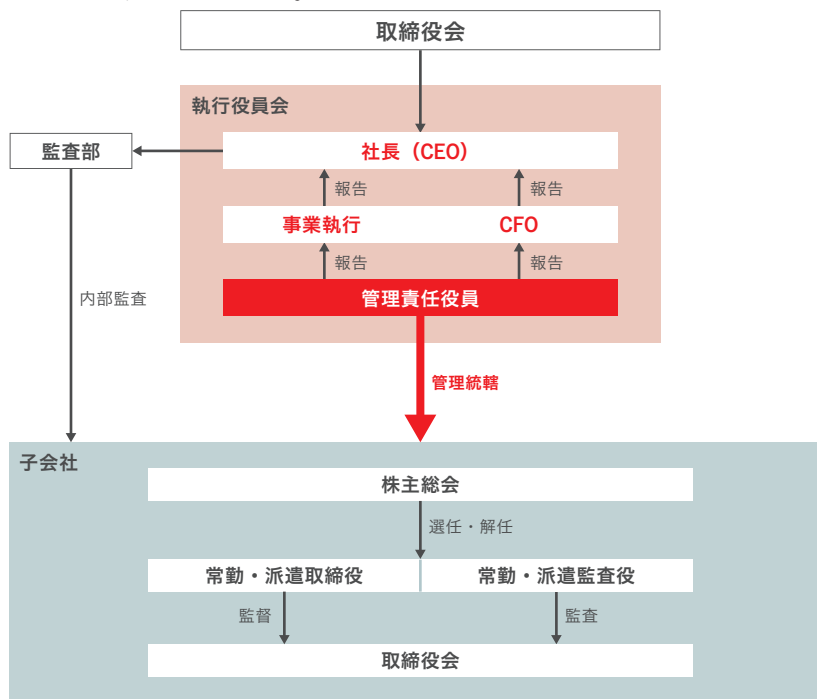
取締役会

執行役員会

監査部

社長（CEO）

報告

報告

事業執行

CFO

報告

報告

内部監査

管理責任役員

管理統轄

子会社

株主総会

選任・解任

常勤・派遣取締役

常勤・派遣監査役

監督

監査

取締役会